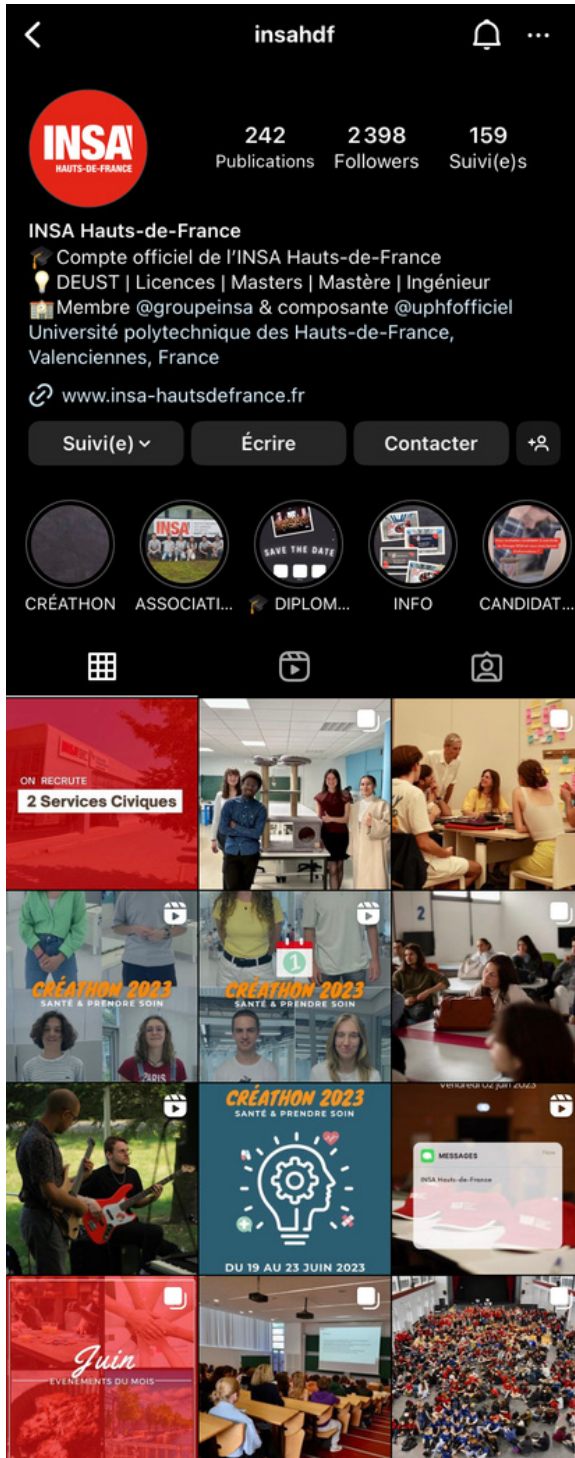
insahdf

INSA HAUTS-DE-FRANCE

242 Publications
2 398 Followers
159 Suivi(e)s

INSA Hauts-de-France
🎓 Compte officiel de l'INSA Hauts-de-France
💡 DEUST | Licences | Masters | Mastère | Ingénieur
🏫 Membre @groupeinsa & composante @uphfofficiel
Université polytechnique des Hauts-de-France, Valenciennes, France

www.insa-hautsdefrance.fr

Suivi(e) Écrire Contacter

CRÉATHON ASSOCIATI... 🎓 DIPLOM... INFO CANDIDAT...

SAVE THE DATE

ON RECRUTE
2 Services Civiques

CRÉATHON 2023
SANTÉ & PRENDRE SOIN

PARIS

CRÉATHON 2023
SANTÉ & PRENDRE SOIN

CRÉATHON 2023
SANTÉ & PRENDRE SOIN
DU 19 AU 23 JUIN 2023

Vendredi 02 juin 2023
MESSAGES
INSA Hauts-de-France

Juin
ÉVÈNEMENTS DU MOIS